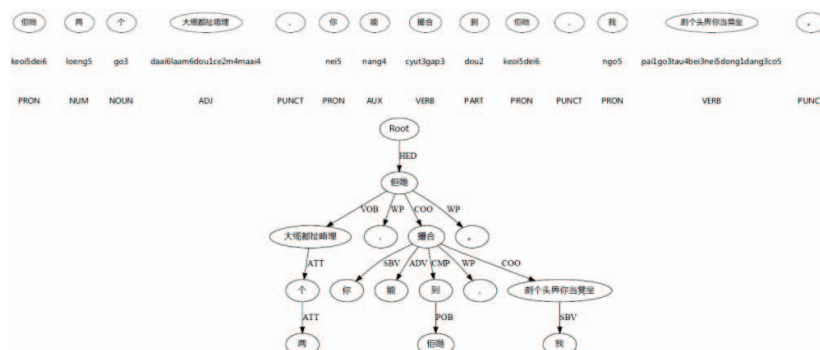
佢哋 両 个 大揾都扯晒嘢理 ， 你 能 撮合 到 佢哋 ， 我 劏个头畀你当凳坐 ，

keoi5dei6 loeng5 go3 daai6laam6dou1ce2m4maai4 nei5 nang4 cyut3gap3 dou2 keoi5dei6 ngo5 pai1go3tau4bei3nei5dong1dang3co5

PRON NUM NOUN ADJ PUNCT PRON AUX VERB PART PRON PUNCT PRON VERB PUNC

Root

HED

佢哋

VOB WP COO WP

大揾都扯晒嘢理 ， 撮合 ，

ATT

SBV ADV CMP WP COO

个 你 能 到 ， 劏个头畀你当凳坐

ATT POB SBV

両 佢哋 我